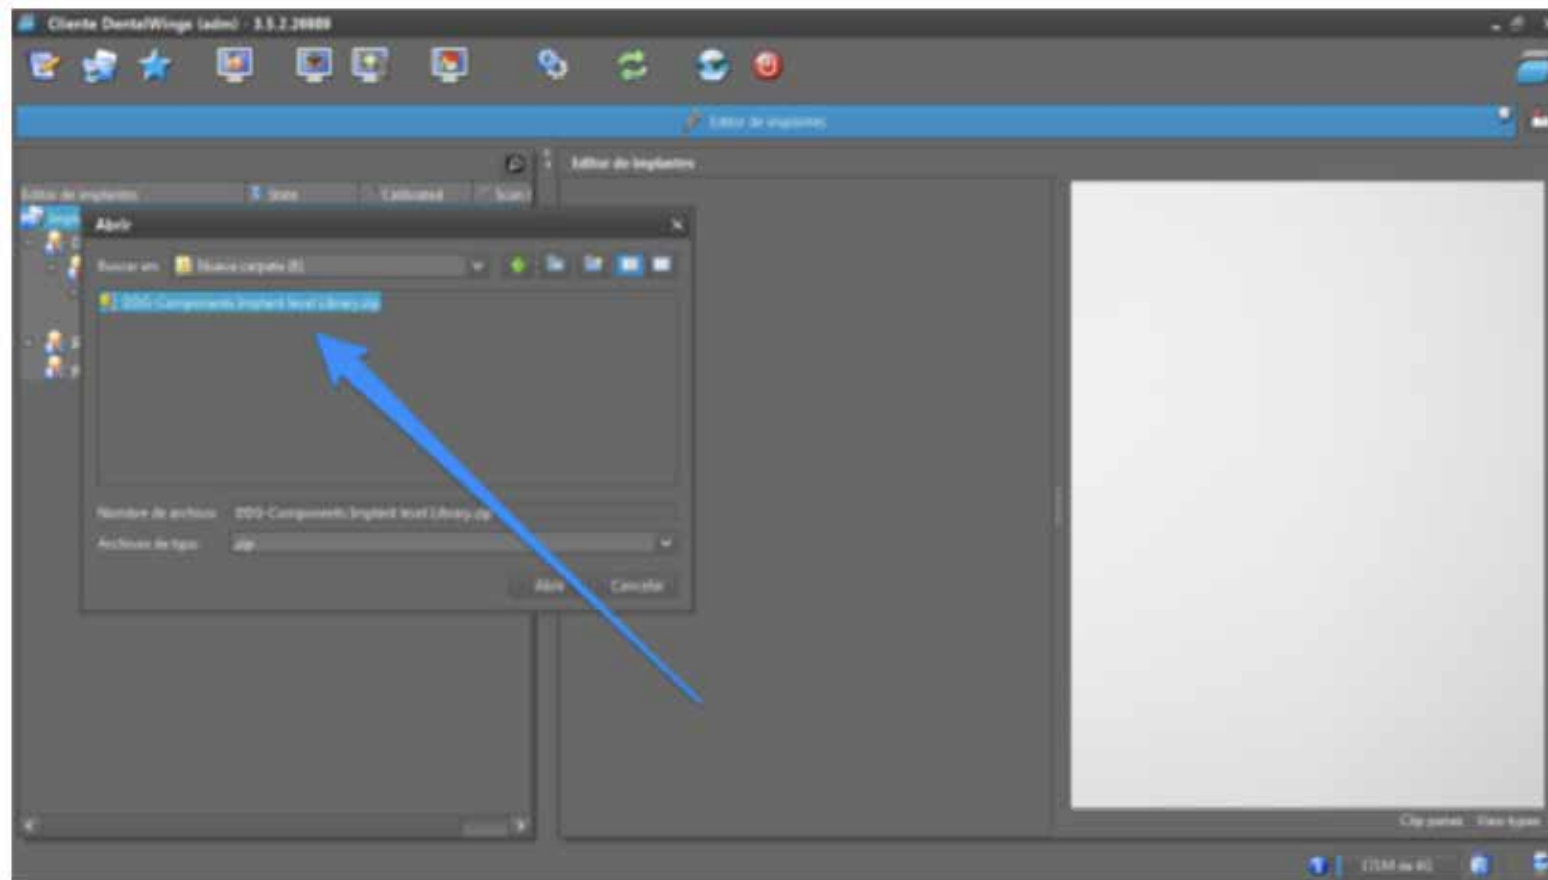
Cliente DentalWings (adm) - 3.5.2.26889

Editor de implantes

Editor de implantes

Editor de implantes | State | Calibrated | Scan

Abrir

Buscar en: Nueva carpeta (8)

DDG-Components Implant level Library.zip

Nombre de archivo: DDG-Components Implant level Library.zip

Archivos de tipo: .zip

Abrir | Cancelar

Clip planes | View types

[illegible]